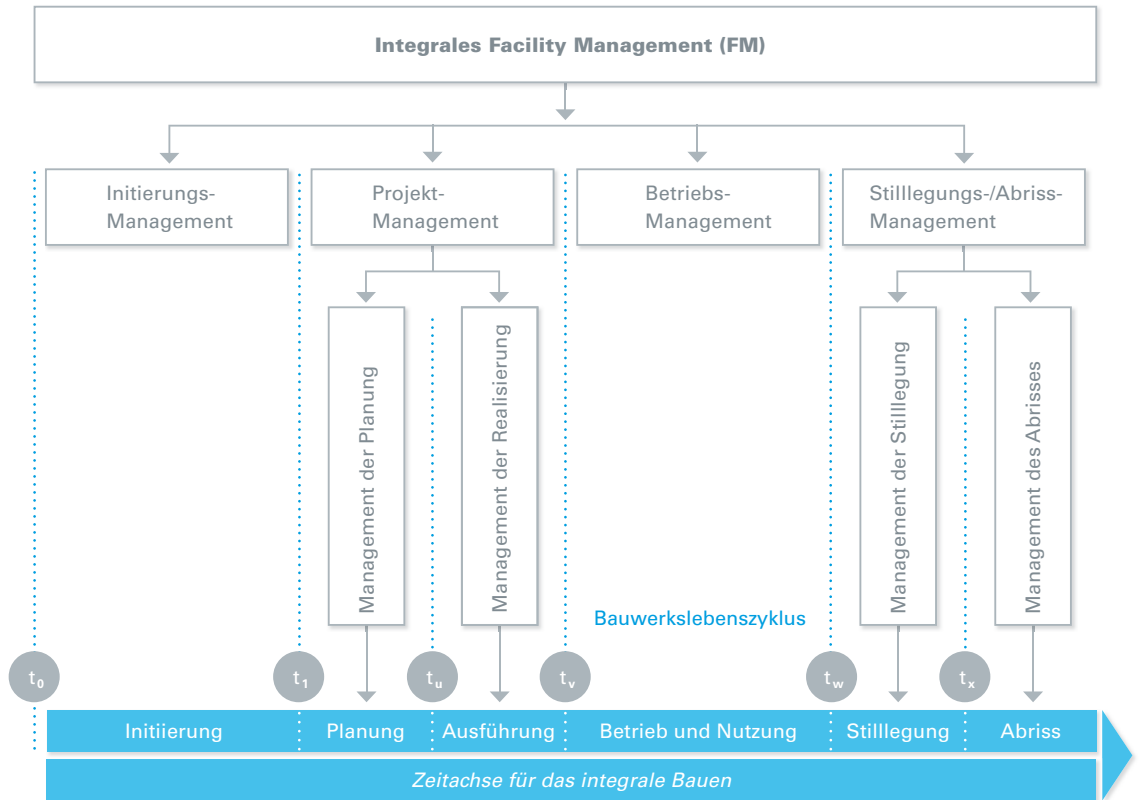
Integrales Facility Management (FM)

Initierungs-Management

Projekt-Management

Betriebs-Management

Stilllegungs-/Abriss-Management

Management der Planung

Management der Realisierung

Management der Stilllegung

Management des Abrisses

Bauwerkslebenszyklus

$t_0$ $t_1$ $t_u$ $t_v$ $t_w$ $t_x$

Initiierung | Planung | Ausführung | Betrieb und Nutzung | Stilllegung | Abriss

Zeitachse für das integrale Bauen